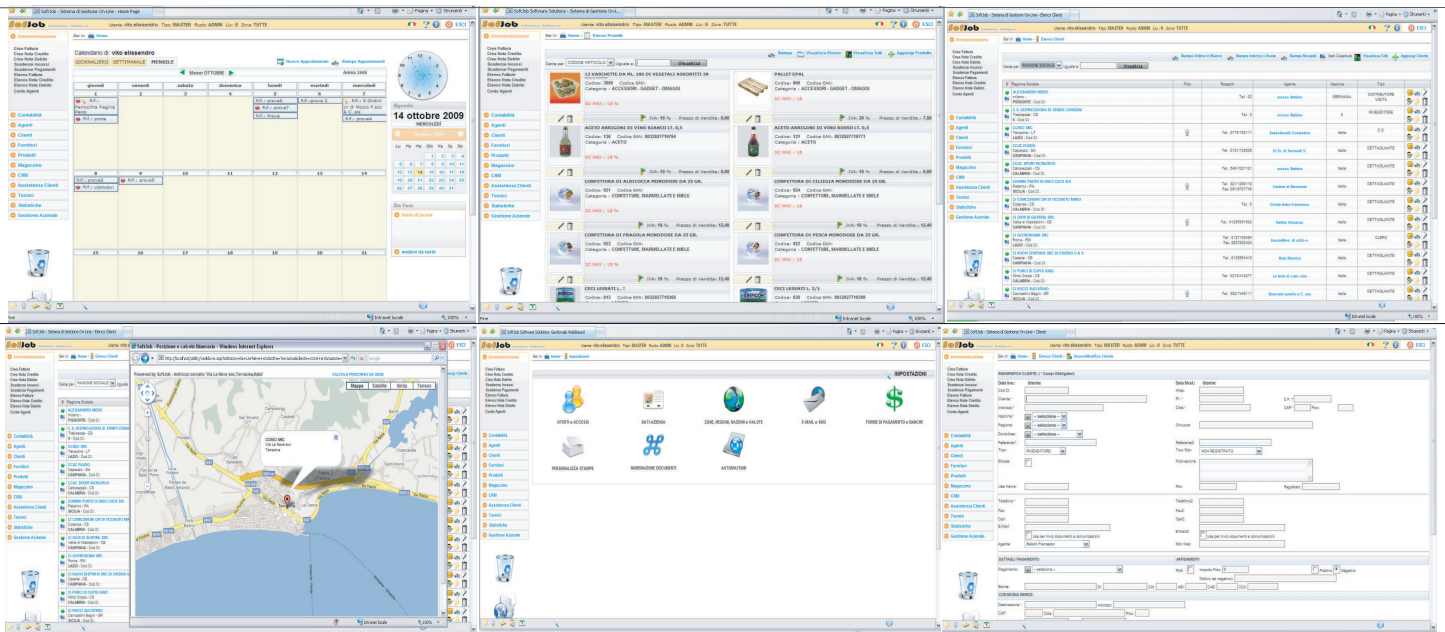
SoftJob - Sistema di Gestione On-Line - Home Page

Utente: vito elissandro Tipo: MASTER Ruolo: ADMIN Liv.: 0 Zona: TUTTE

ESCI

Amministrazione

Crea Fattura
Crea Nota Credito
Crea Nota Debito
Scadenze Incassi
Scadenze Pagamenti
Elenco Fatture
Elenco Note Credito
Elenco Note Debito
Conto Agenti

Contabilità
Agenti
Clienti
Fornitori
Prodotti
Magazzino
CRM
Assistenza Clienti
Tecnici
Statistiche
Gestione Azienda

Calendario di: vito elissandro

GIORNALIERO SETTIMANALE MENSILE

Nuovo Appuntamento
Stampa Appuntamenti

Mese: OTTOBRE
Anno: 2009

| giovedì | venerdì | sabato | domenica | lunedì | martedì | mercoledì |
|---|---|---|---|---|---|---|
| 1 | 2 | 3 | 4 | 5 | 6 | 7 |
| 8 | 9 | 10 | 11 | 12 | 13 | 14 |
| 15 | 16 | 17 | 18 | 19 | 20 | 21 |

Agenda
14 ottobre 2009
MERCOLEDI

Ottobre 2009

Da Fare
andare da carlo

SoftJob Software Solutions - Sistema di Gestione On-Line

Stampa
Visualizza Elenco
Visualizza Tutti
Aggiungi Prodotto

Cerca per: CODICE ARTICOLO Uguale a: Visualizza

12 VASCHETTE DA ML. 100 DI VEGETALI ASSORTITI IN
Codice: 3569 Codice EAN:
Categoria: ACCESSORI - GADGET - OMAGGI
SC MAX: 18

PALLET EPAL
Codice: 590 Codice EAN:
Categoria: ACCESSORI - GADGET - OMAGGI
SC MAX: 18

ACETO ARRIGONI DI VINO BIANCO LT. 0,5
Codice: 130 Codice EAN: 8022027710761
Categoria: ACETO
SC MAX: 18

ACETO ARRIGONI DI VINO ROSSO LT. 0,5
Codice: 131 Codice EAN: 8022027710771
Categoria: ACETO
SC MAX: 18

CONFETTURA DI ALBICOCCA MONODOSE DA 25 GR.
Codice: 931 Codice EAN:
Categoria: CONFETTURE, MARMELLATE E MIELE

CONFETTURA DI CILIEGIA MONODOSE DA 25 GR.
Codice: 934 Codice EAN:
Categoria: CONFETTURE, MARMELLATE E MIELE

CONFETTURA DI FRAGOLA MONODOSE DA 25 GR.
Codice: 933 Codice EAN:
Categoria: CONFETTURE, MARMELLATE E MIELE
SC MAX: 18

CONFETTURA DI PESCA MONODOSE DA 25 GR.
Codice: 932 Codice EAN:
Categoria: CONFETTURE, MARMELLATE E MIELE
SC MAX: 18

CECI LEGGATI L.
CECI LEGGATI L. 1/1

IVA: 10 % Prezzo di Vendita:

SoftJob - Sistema di Gestione On-Line - Elenco Clienti

Stampa Ordine in Bianco
Stampa Indirizzi su Busta
Stampa Recapiti
Visualizza Tutti
Aggiungi Cliente

Cerca per: RAGIONE SOCIALE Uguale a: Visualizza

| Ragione Sociale | Recapiti | Agente | Nazione | Tipo |
|---|---|---|---|---|
| ALESSANDRO MERO | | | GERMANIA | DISTRIBUTORE |
| C.S. DISTRIBUZIONE | | | | RIVENDITORE |
| CONAD | | | | |

Posizione e calcolo itinerario - Windows Internet Explorer

Powered by SoftJob - Indirizzo cercato: Via La Nave snc,Terracina,Italia
CALCOLA PERCORSO DA SEDE

Mappa Satellite Ibrida Terreno

CONAD SRL
Via La Nave snc
Terracina

Intranet locale 100%

IMPOSTAZIONI

UTENTI e ACCESSI
DATI AZIENDA
ZONE, REGIONI, NAZIONI e VALUTE
E-MAIL e SMS
FORME DI PAGAMENTO e BANCHE
PERSONALIZZA STAMPE
NUMERAZIONE DOCUMENTI
AUTOMATISMI

SoftJob - Sistema di Gestione On-Line - Clienti

Home Elenco Clienti Inserimento Cliente

ANAGRAFICA CLIENTE (* Campi Obbligatori)

Data Ins.: Utente:
Data Mod.: Utente:
Cod.Cl.:
Alias:
Cliente*:
P.I.:
C.F.:
Indirizzo*:
Città*:
CAP:
Prov.:
Nazione*: -- seleziona --
Regione: -- seleziona --
Chiusura:
Zona/Area: -- seleziona --
Referente1:
Referente2:
Tipo: RIVENDITORE
Tipo Sito: NON REGISTRATO
Blocca:
Motivazione:
User Name:
Pwd:
Registrato:
Telefono1:
Telefono2:
Fax:
Fax2:
Cell:
Cell2:
E-Mail:
E-Mail2:
Agente:
Sito Web:

DETTAGLI PAGAMENTO
Pagamento: -- seleziona --
AFFIDAMENTO
Fido:
Importo Fido:
Positivo:
Negativo:
Motivo del negativo:
Banca:
Cin:
Abi:
Cab:
CC:

CONSEGNA MERCE
Destinazione:
Indirizzo:
CAP:
Città:
Prov.:

Intranet locale 100%